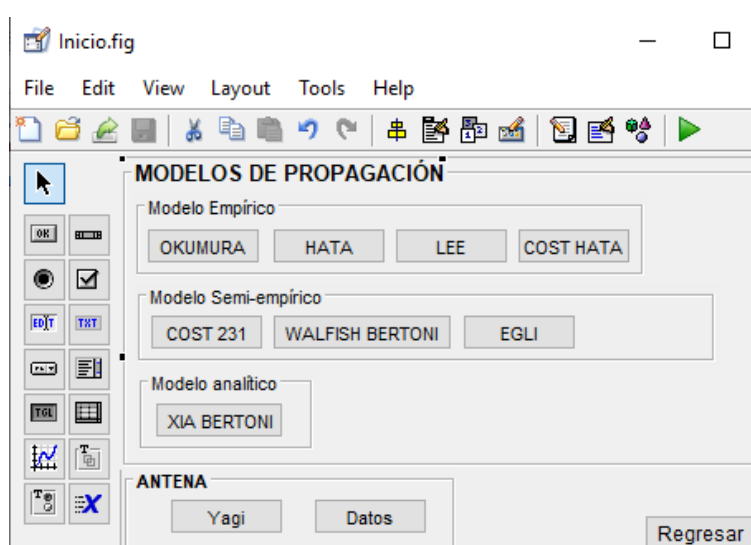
Inicio.fig

File Edit View Layout Tools Help

OK
EDIT TXT
TGL

MODELOS DE PROPAGACIÓN

Modelo Empírico

OKUMURA HATA LEE COST HATA

Modelo Semi-empírico

COST 231 WALFISH BERTONI EGLI

Modelo analítico

XIA BERTONI

ANTENA

Yagi Datos

Regresar